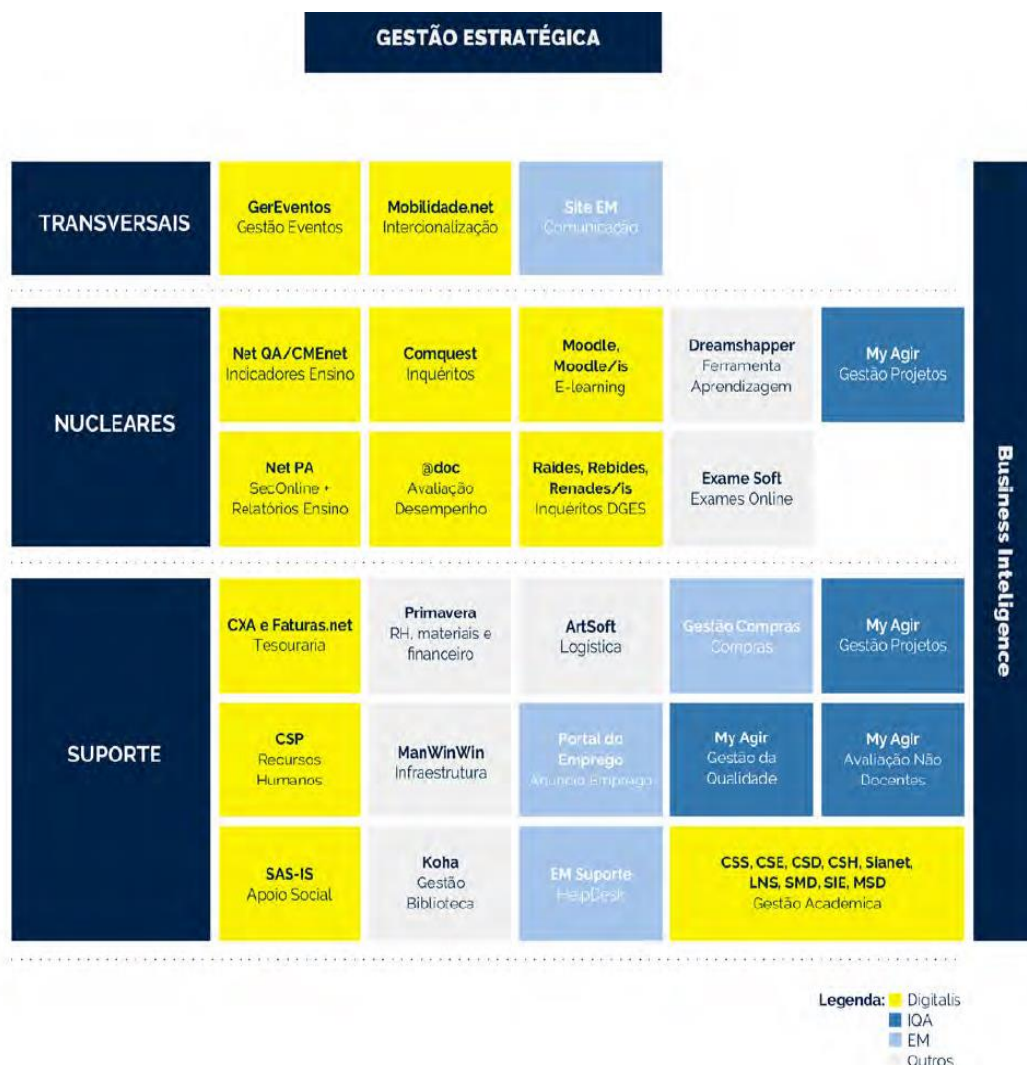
GESTÃO ESTRATÉGICA

TRANSVERSAIS

GerEventos
Gestão Eventos

Mobilidade.net
Intercionalização

Site EM
Comunicação

NUCLEARES

Net QA/CMEnet
Incicadores Ensino

Comquest
Inquéritos

Moodle, Moodle/is
E-learning

Dreamshapper
Ferramenta Aprendizagem

My Agir
Gestão Projetos

Net PA
SecOnline + Relatórios Ensino

@doc
Avaliação Desempenho

Raides, Rebides, Renades/is
Inquéritos DGES

Exame Soft
Exames Online

SUPORTE

CXA e Faturas.net
Tesouraria

Primavera
RH, materiais e financeiro

ArtSoft
Logistica

Gestão Compras
Compras

My Agir
Gestão Projetos

CSP
Recursos Humanos

ManWinWin
Infraestrutura

Portal do Emprego
Anuncio Emprego

My Agir
Gestão da Qualidade

My Agir
Avaliação Não Docentes

SAS-IS
Apoio Social

Koha
Gestão Biblioteca

EM Suporte
HelpDesk

CSS, CSE, CSD, CSH, Sianet, LNS, SMD, SIE, MSD
Gestão Academica

Business Inteligence

Legenda: Digitalis
IQA
EM
Outros